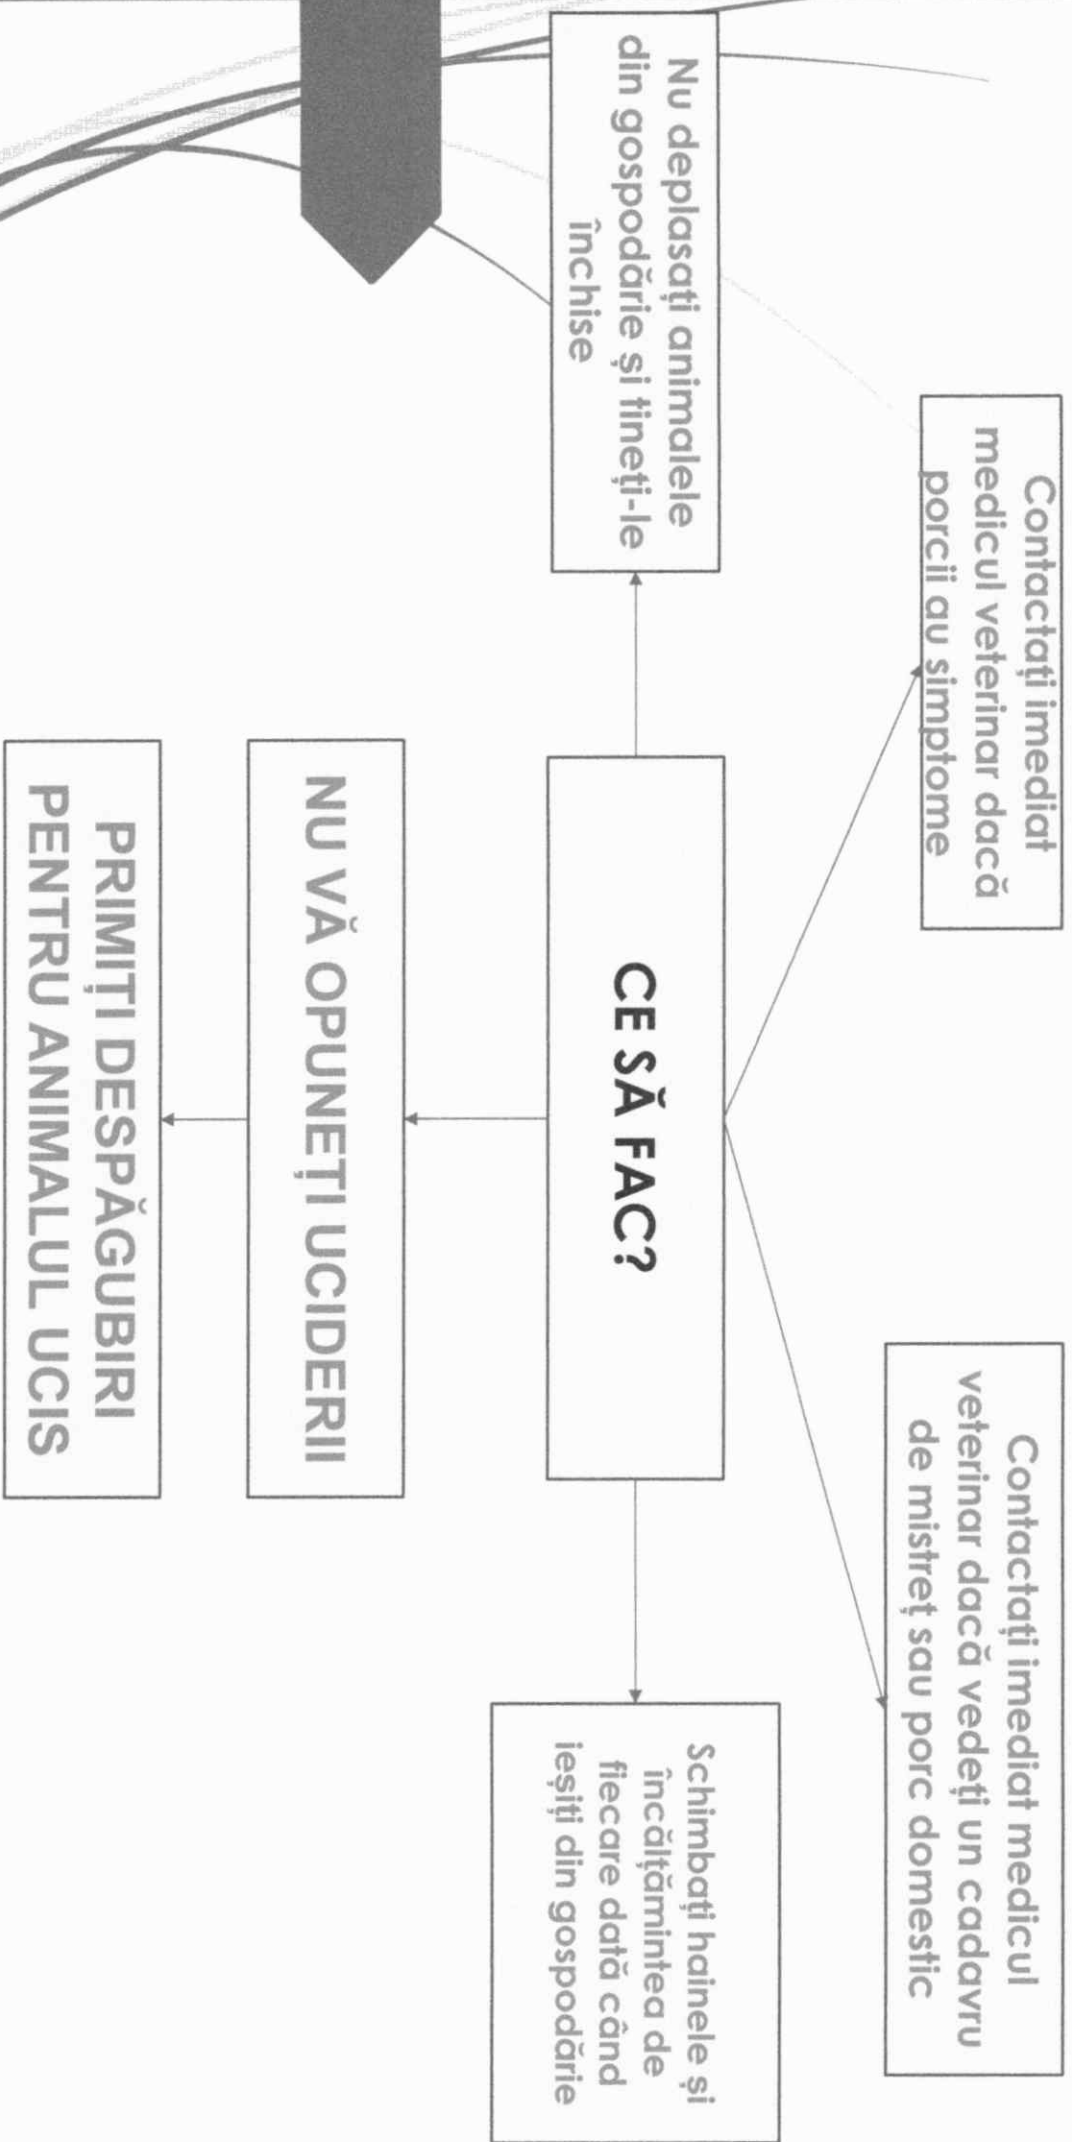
CE SĂ FAC?

Contactați imediat medicul veterinar dacă porcii au simptome

Contactați imediat medicul veterinar dacă vedeți un cadavru de mistreț sau porc domestic

Nu deplasați animalele din gospodărie și țineți-le închise

Schimbați hainele și încălțămintea de fiecare dată când ieșiți din gospodărie

NU VĂ OPUNEȚI UCIDERII

PRIMIȚI DESPĂGUBIRI PENTRU ANIMALUL UCIS